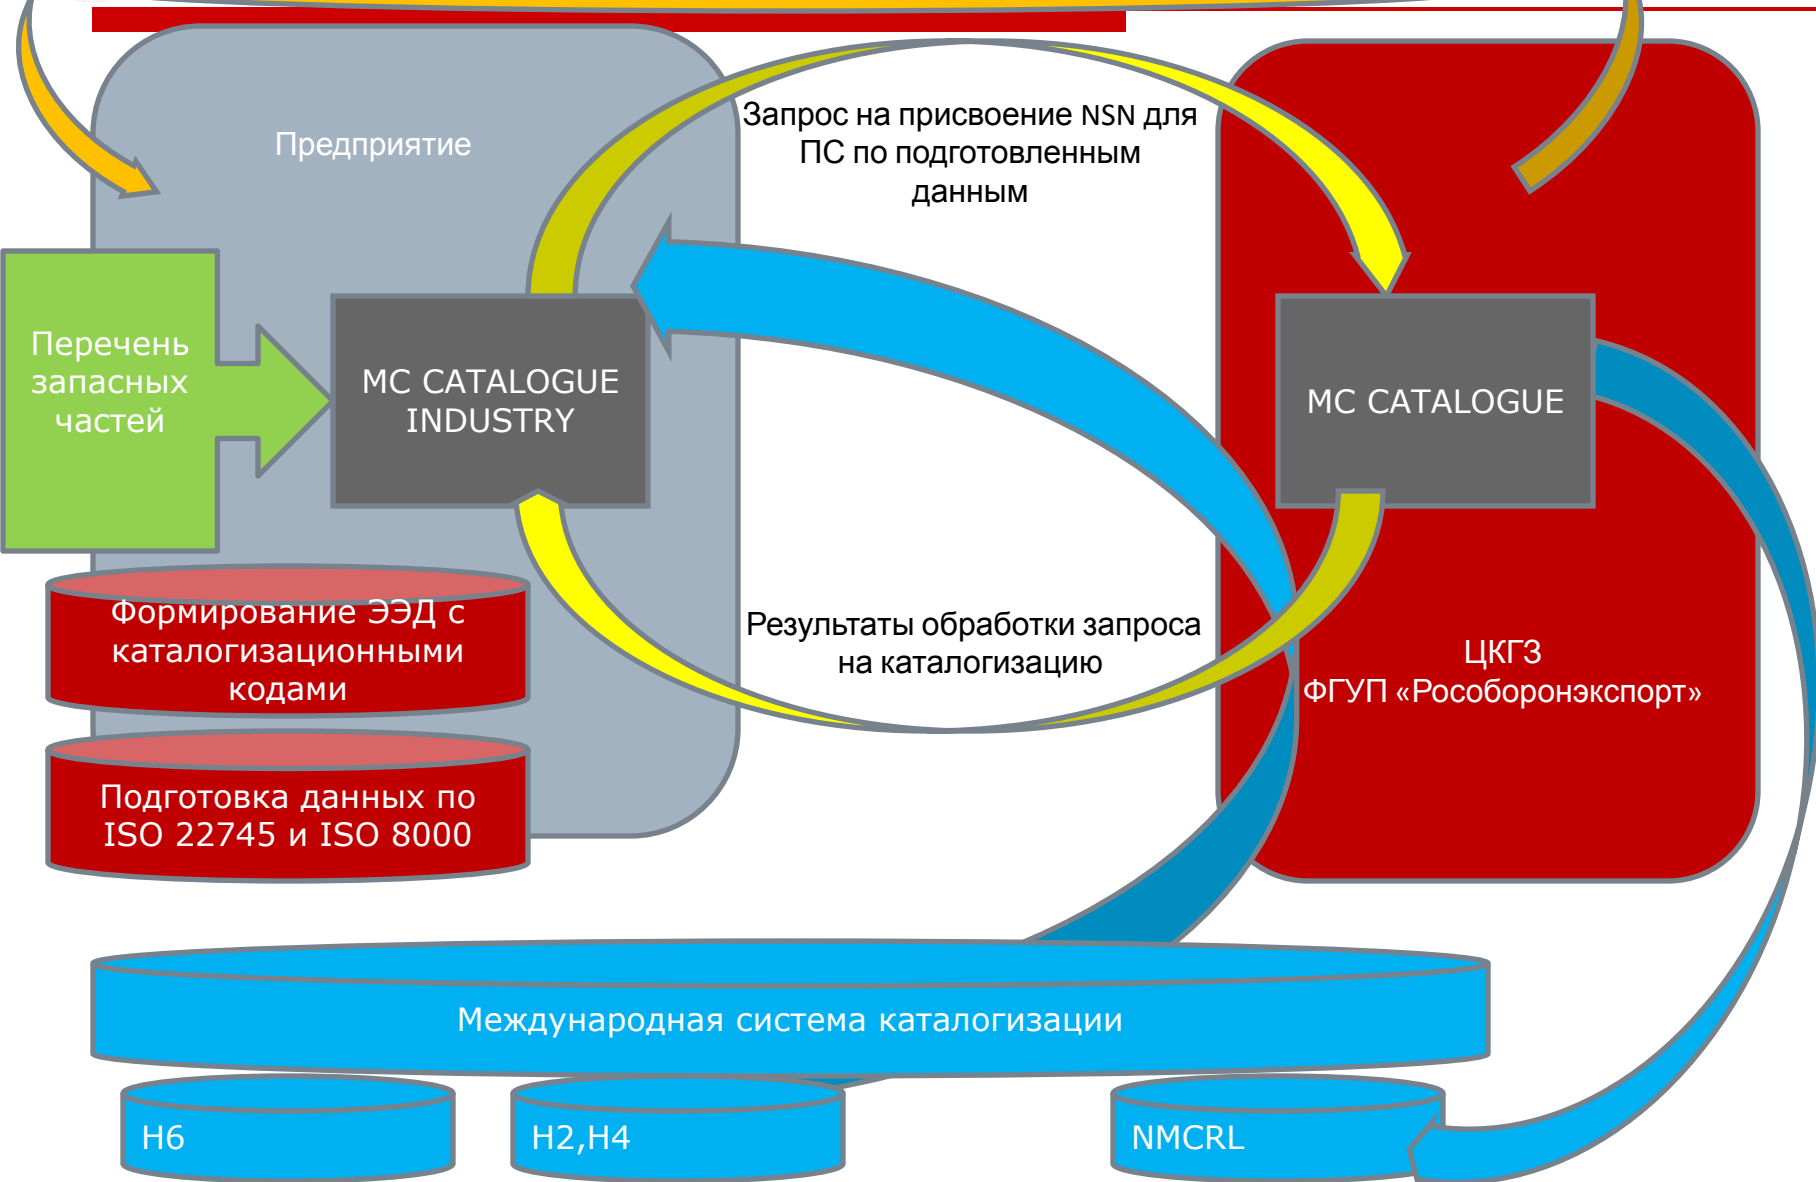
Предприятие

Запрос на присвоение NSN для ПС по подготовленным данным

Перечень запасных частей

MC CATALOGUE INDUSTRY

MC CATALOGUE

Формирование ЭЭД с каталогизационными кодами

Результаты обработки запроса на каталогизацию

ЦКГЗ ФГУП «Рособоронэкспорт»

Подготовка данных по ISO 22745 и ISO 8000

Международная система каталогизации

H6

H2,H4

NMCRL